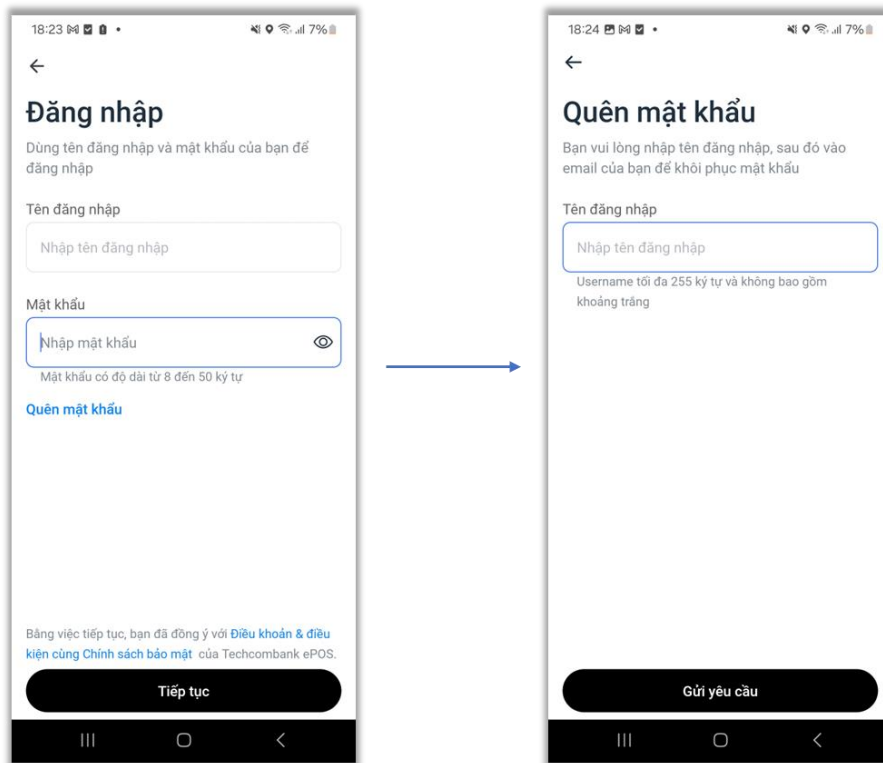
18:23 • 7%

←

Đăng nhập

Dùng tên đăng nhập và mật khẩu của bạn để đăng nhập

Tên đăng nhập

Nhập tên đăng nhập

Mật khẩu

Nhập mật khẩu

Mật khẩu có độ dài từ 8 đến 50 ký tự

Quên mật khẩu

Bằng việc tiếp tục, bạn đã đồng ý với Điều khoản & điều kiện cùng Chính sách bảo mật của Techcombank ePOS.

Tiếp tục

18:24 • 7%

←

Quên mật khẩu

Bạn vui lòng nhập tên đăng nhập, sau đó vào email của bạn để khôi phục mật khẩu

Tên đăng nhập

Nhập tên đăng nhập

Username tối đa 255 ký tự và không bao gồm khoảng trắng

Gửi yêu cầu